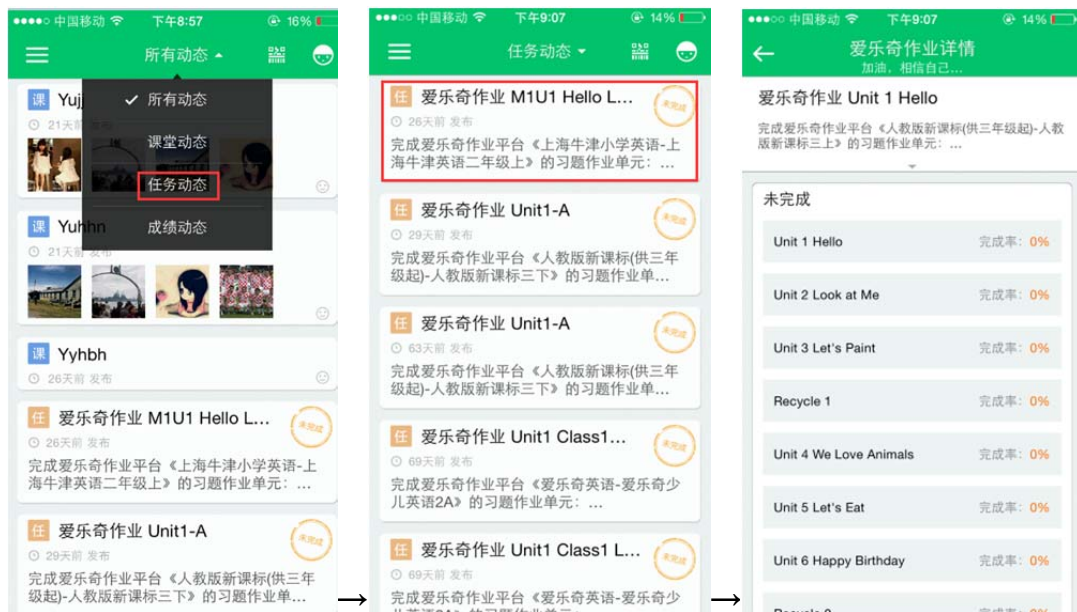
●●●●○ 中国移动 下午8:57 16%

所有动态

✓ 所有动态
课堂动态
任务动态
成绩动态

课 Yuj
21天前 发布

课 Yuhhn
21天前 发布

课 Yyhbh
26天前 发布

任 爱乐奇作业 M1U1 Hello L...
26天前 发布
完成爱乐奇作业平台《上海牛津小学英语-上海牛津英语二年级上》的习题作业单元：...
未完成

任 爱乐奇作业 Unit1-A
29天前 发布
完成爱乐奇作业平台《人教版新课标(供三年级起)-人教版新课标三下》的习题作业单...
未完成

→

●●●○○ 中国移动 下午9:07 14%

任务动态

任 爱乐奇作业 M1U1 Hello L...
26天前 发布
完成爱乐奇作业平台《上海牛津小学英语-上海牛津英语二年级上》的习题作业单元：...
未完成

任 爱乐奇作业 Unit1-A
29天前 发布
完成爱乐奇作业平台《人教版新课标(供三年级起)-人教版新课标三下》的习题作业单...
未完成

任 爱乐奇作业 Unit1-A
63天前 发布
完成爱乐奇作业平台《人教版新课标(供三年级起)-人教版新课标三下》的习题作业单...
未完成

任 爱乐奇作业 Unit1 Class1...
69天前 发布
完成爱乐奇作业平台《爱乐奇英语-爱乐奇少儿英语2A》的习题作业单元：...
未完成

任 爱乐奇作业 Unit1 Class1 L...
69天前 发布
完成爱乐奇作业平台《爱乐奇英语-爱乐奇少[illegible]

→

●●●○○ 中国移动 下午9:07 14%

← 爱乐奇作业详情
加油，相信自己...

爱乐奇作业 Unit 1 Hello
完成爱乐奇作业平台《人教版新课标(供三年级起)-人教版新课标三上》的习题作业单元：...

未完成

| | |
|---|---|
| Unit 1 Hello | 完成率：0% |
| Unit 2 Look at Me | 完成率：0% |
| Unit 3 Let's Paint | 完成率：0% |
| Recycle 1 | 完成率：0% |
| Unit 4 We Love Animals | 完成率：0% |
| Unit 5 Let's Eat | 完成率：0% |
| Unit 6 Happy Birthday | 完成率：0% |
| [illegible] | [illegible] |